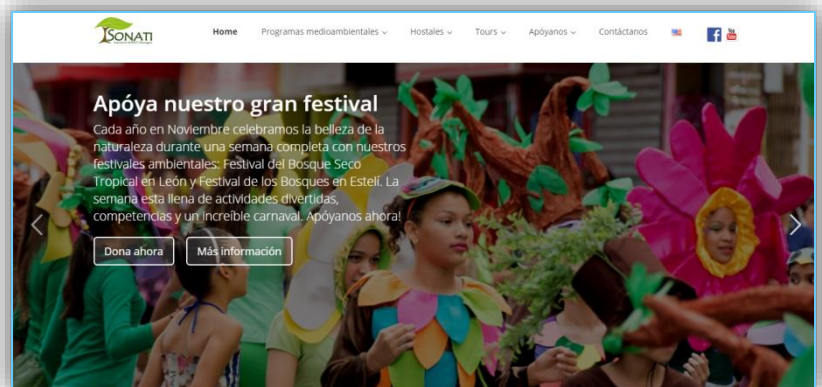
SONATI

Home Programas medioambientales Hostales Tours Apóyanos Contáctanos

Apóya nuestro gran festival

Cada año en Noviembre celebramos la belleza de la naturaleza durante una semana completa con nuestros festivales ambientales: Festival del Bosque Seco Tropical en León y Festival de los Bosques en Estelí. La semana esta llena de actividades divertidas, competencias y un increíble carnaval. Apóyanos ahora!

Dona ahora

Más información